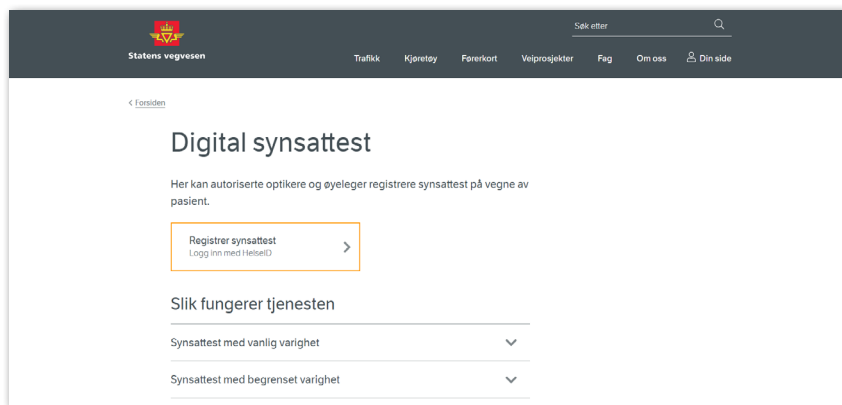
Statens vegvesen

Søk etter

Trafikk Kjøretøy Førerkort Veiprosjekter Fag Om oss Din side

< Forsiden

Digital synsattest

Her kan autoriserte optikere og øyeleger registrere synsattest på vegne av pasient.

Registrer synsattest
Logg inn med HelseID

Slik fungerer tjenesten

Synsattest med vanlig varighet

Synsattest med begrenset varighet